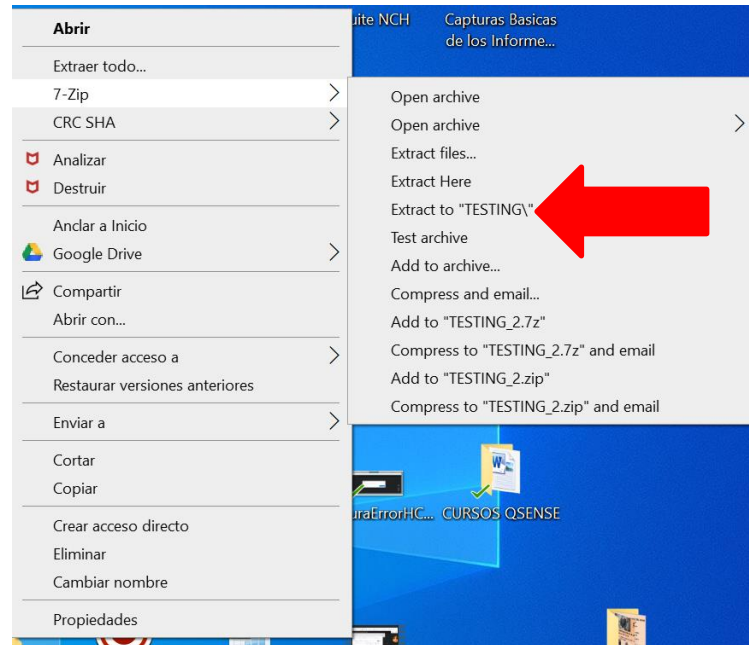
uite NCH

Capturas Basicas de los Informe...

Abrir

Extraer todo...

7-Zip

CRC SHA

Analizar

Destruir

Anclar a Inicio

Google Drive

Compartir

Abrir con...

Conceder acceso a

Restaurar versiones anteriores

Enviar a

Cortar

Copiar

Crear acceso directo

Eliminar

Cambiar nombre

Propiedades

Open archive

Open archive

Extract files...

Extract Here

Extract to "TESTING\"

Test archive

Add to archive...

Compress and email...

Add to "TESTING_2.7z"

Compress to "TESTING_2.7z" and email

Add to "TESTING_2.zip"

Compress to "TESTING_2.zip" and email

uraErrorHC...

CURSOS QSENSE